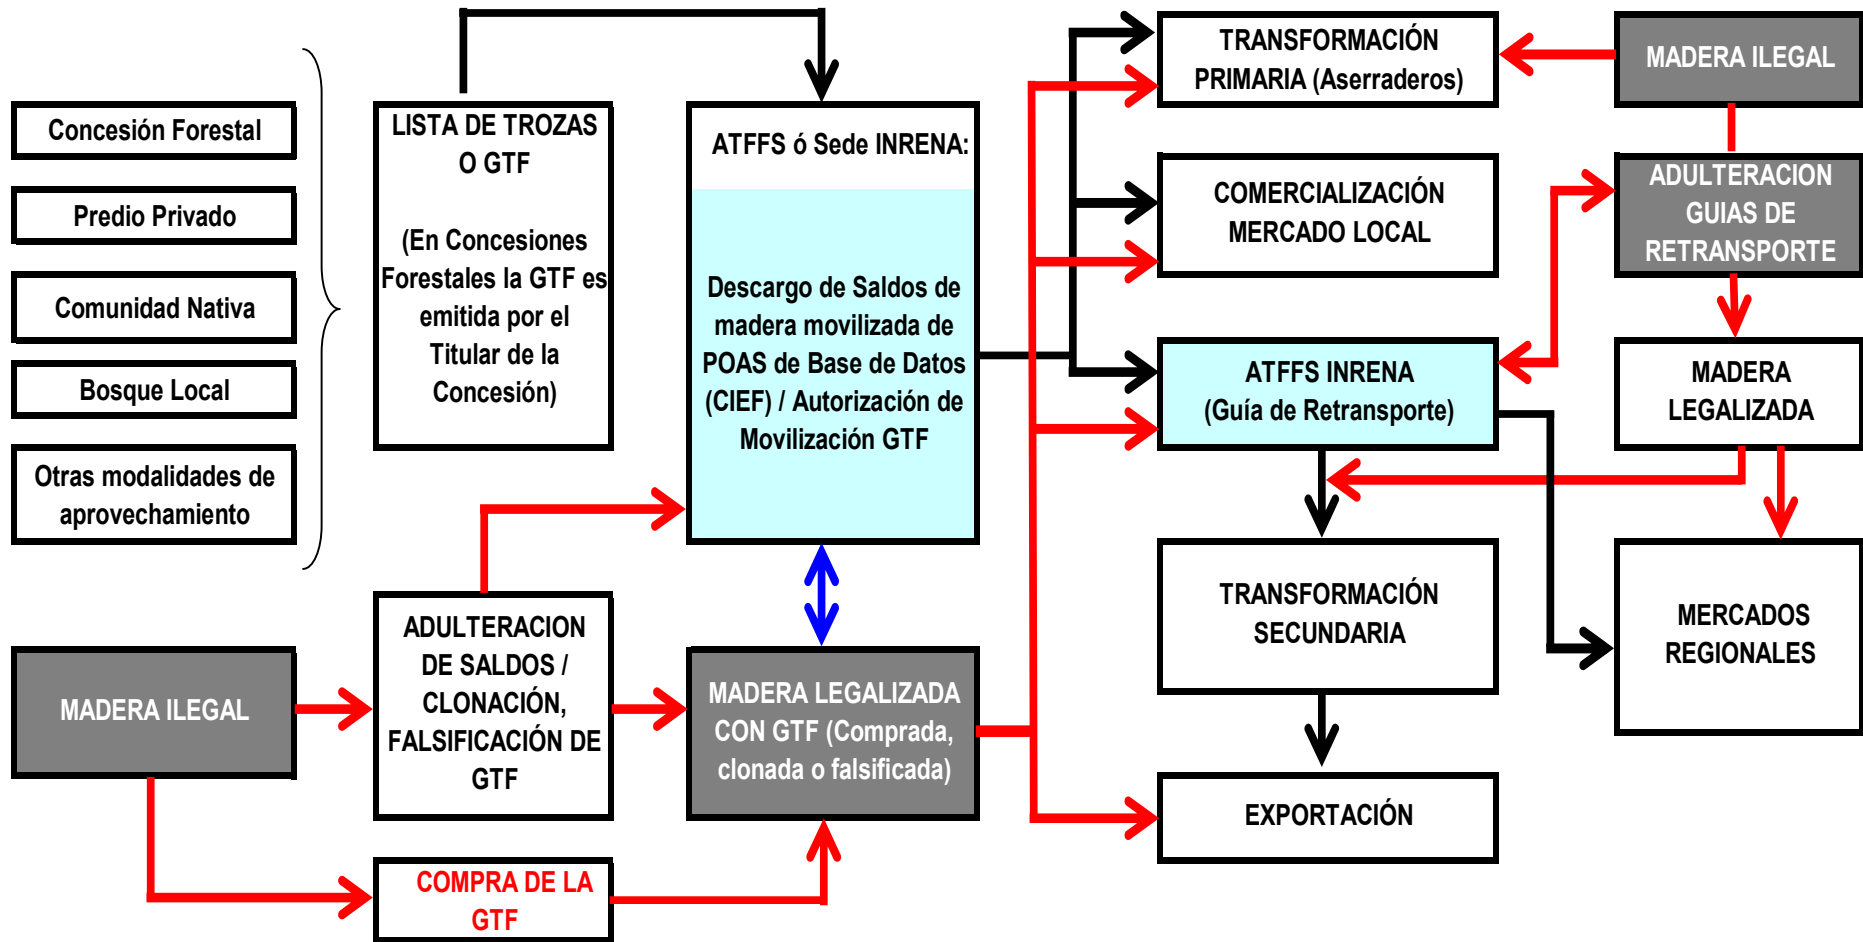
Concesión Forestal

Predio Privado

Comunidad Nativa

Bosque Local

Otras modalidades de aprovechamiento

LISTA DE TROZAS O GTF

(En Concesiones Forestales la GTF es emitida por el Titular de la Concesión)

ATFFS ó Sede INRENA:

Descargo de Saldos de madera movilizada de POAS de Base de Datos (CIEF) / Autorización de Movilización GTF

TRANSFORMACIÓN PRIMARIA (Aserraderos)

MADERA ILEGAL

COMERCIALIZACIÓN MERCADO LOCAL

ADULTERACION GUIAS DE RETRANSPORTE

ATFFS INRENA (Guía de Retransporte)

MADERA LEGALIZADA

TRANSFORMACIÓN SECUNDARIA

MERCADOS REGIONALES

MADERA ILEGAL

ADULTERACION DE SALDOS / CLONACIÓN, FALSIFICACIÓN DE GTF

MADERA LEGALIZADA CON GTF (Comprada, clonada o falsificada)

EXPORTACIÓN

COMPRA DE LA GTF